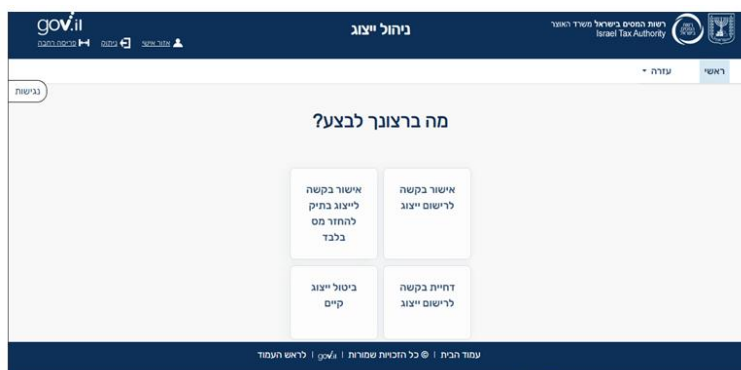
רשות המסים בישראל משרד האוצר
Israel Tax Authority

ניהול ייצוג

gov.il
אזור אישי
ניתוק
פריסה רחבה

ראשי
עזרה

נגישות

מה ברצונך לבצע?

אישור בקשה לרישום ייצוג

אישור בקשה לייצוג בתיק להחזר מס בלבד

דחיית בקשה לרישום ייצוג

ביטול ייצוג קיים

עמוד הבית | © כל הזכויות שמורות | gov.il | לראש העמוד